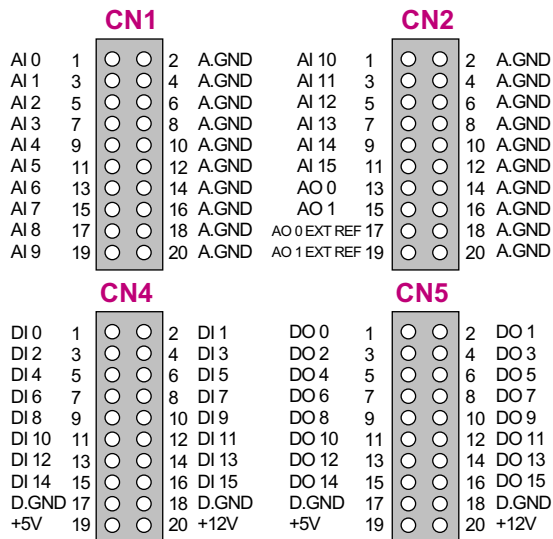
CN1

| | | | |
|---|---|---|---|
| AI 0 | 1 | 2 | A.GND |
| AI 1 | 3 | 4 | A.GND |
| AI 2 | 5 | 6 | A.GND |
| AI 3 | 7 | 8 | A.GND |
| AI 4 | 9 | 10 | A.GND |
| AI 5 | 11 | 12 | A.GND |
| AI 6 | 13 | 14 | A.GND |
| AI 7 | 15 | 16 | A.GND |
| AI 8 | 17 | 18 | A.GND |
| AI 9 | 19 | 20 | A.GND |

CN2

| | | | |
|---|---|---|---|
| AI 10 | 1 | 2 | A.GND |
| AI 11 | 3 | 4 | A.GND |
| AI 12 | 5 | 6 | A.GND |
| AI 13 | 7 | 8 | A.GND |
| AI 14 | 9 | 10 | A.GND |
| AI 15 | 11 | 12 | A.GND |
| AO 0 | 13 | 14 | A.GND |
| AO 1 | 15 | 16 | A.GND |
| AO 0 EXT REF | 17 | 18 | A.GND |
| AO 1 EXT REF | 19 | 20 | A.GND |

CN4

| | | | |
|---|---|---|---|
| DI 0 | 1 | 2 | DI 1 |
| DI 2 | 3 | 4 | DI 3 |
| DI 4 | 5 | 6 | DI 5 |
| DI 6 | 7 | 8 | DI 7 |
| DI 8 | 9 | 10 | DI 9 |
| DI 10 | 11 | 12 | DI 11 |
| DI 12 | 13 | 14 | DI 13 |
| DI 14 | 15 | 16 | DI 15 |
| D.GND | 17 | 18 | D.GND |
| +5V | 19 | 20 | +12V |

CN5

| | | | |
|---|---|---|---|
| DO 0 | 1 | 2 | DO 1 |
| DO 2 | 3 | 4 | DO 3 |
| DO 4 | 5 | 6 | DO 5 |
| DO 6 | 7 | 8 | DO 7 |
| DO 8 | 9 | 10 | DO 9 |
| DO 10 | 11 | 12 | DO 11 |
| DO 12 | 13 | 14 | DO 13 |
| DO 14 | 15 | 16 | DO 15 |
| D.GND | 17 | 18 | D.GND |
| +5V | 19 | 20 | +12V |